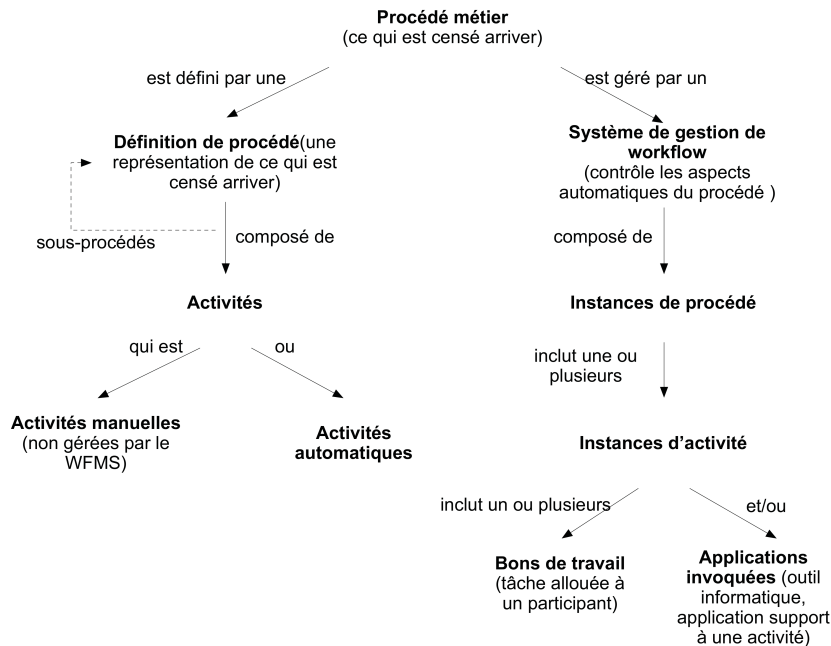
**Procédé métier**
(ce qui est censé arriver)

est défini par une

est géré par un

**Définition de procédé**(une représentation de ce qui est censé arriver)

**Système de gestion de workflow**
(contrôle les aspects automatiques du procédé )

sous-procédés

composé de

composé de

**Activités**

**Instances de procédé**

qui est

ou

inclut une ou plusieurs

**Activités manuelles**
(non gérées par le WFMS)

**Activités automatiques**

**Instances d'activité**

inclut un ou plusieurs

et/ou

**Bons de travail**
(tâche allouée à un participant)

**Applications invoquées** (outil informatique, application support à une activité)